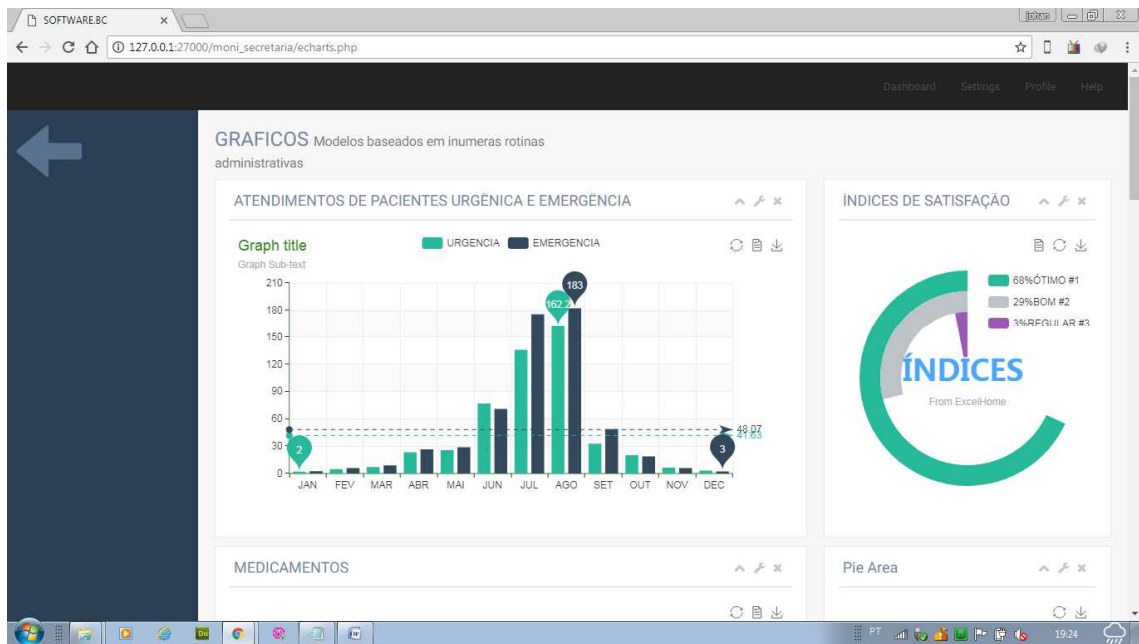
SOFTWARE.BC

127.0.0.1:27000/moni_secretaria/echarts.php

Dashboard Settings Profile Help

GRAFICOS Modelos baseados em inumeras rotinas administrativas

ATENDIMENTOS DE PACIENTES URGÊNICA E EMERGÊNCIA

Graph title
Graph Sub-text

URGENCIA EMERGENCIA

210
180
150
120
90
60
30
0

2
183
162.2
3
48.07
41.63

JAN FEV MAR ABR MAI JUN JUL AGO SET OUT NOV DEC

ÍNDICES DE SATISFAÇÃO

68%ÓTIMO #1
29%BOM #2
3%REGULAR #3

ÍNDICES
From ExcelHome

MEDICAMENTOS

Pie Area

PT 19:24